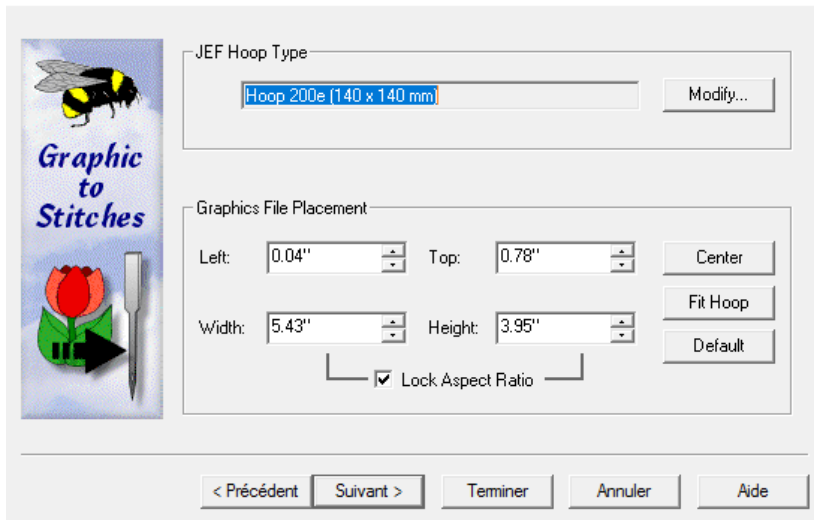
Graphic to Stitches

JEF Hoop Type

Hoop 200e (140 x 140 mm)

Modify...

Graphics File Placement

Left: 0.04''

Top: 0.78''

Center

Fit Hoop

Width: 5.43''

Height: 3.95''

Default

Lock Aspect Ratio

< Précédent

Suivant >

Terminer

Annuler

Aide